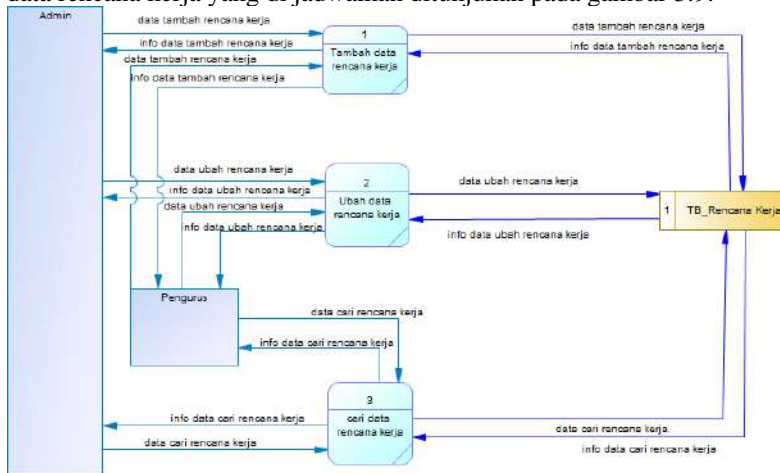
data rencana kerja yang di jadwalkan ditunjukan pada gambar 3.9 :

Admin

data tambah rencana kerja

info data tambah rencana kerja

data tambah rencana kerja

info data tambah rencana kerja

1
Tambah data rencana kerja

data tambah rencana kerja

info data tambah rencana kerja

data ubah rencana kerja

info data ubah rencana kerja

data ubah rencana kerja

info data ubah rencana kerja

2
Ubah data rencana kerja

data ubah rencana kerja

info data ubah rencana kerja

1 TB_Rencana Kerja

Pengurus

data cari rencana kerja

info data cari rencana kerja

3
cari data rencana kerja

info data cari rencana kerja

data cari rencana kerja

data cari rencana kerja

info data cari rencana kerja